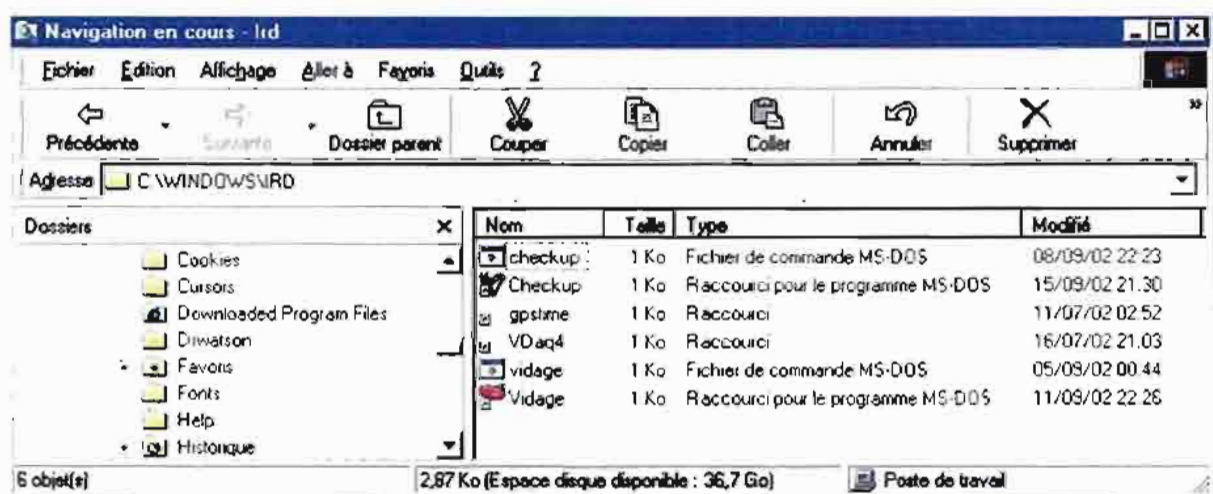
Navigation en cours - Ird

Fichier Edition Affichage Aller à Favoris Outils ?

Précédente Suivante Dossier parent Couper Copier Coller Annuler Supprimer

Adresse C:\WINDOWS\IRD

Dossiers

Cookies
Cursors
Downloaded Program Files
Drwatson
Favoris
Fonts
Help
Historique

| Nom | Taille | Type | Modifié |
|---|---|---|---|
| checkup | 1 Ko | Fichier de commande MS-DOS | 08/09/02 22:23 |
| Checkup | 1 Ko | Raccourci pour le programme MS-DOS | 15/09/02 21:30 |
| gpstime | 1 Ko | Raccourci | 11/07/02 02:52 |
| VDaq4 | 1 Ko | Raccourci | 16/07/02 21:03 |
| vidage | 1 Ko | Fichier de commande MS-DOS | 05/09/02 00:44 |
| Vidage | 1 Ko | Raccourci pour le programme MS-DOS | 11/09/02 22:26 |

6 objet(s)
2,87 Ko (Espace disque disponible : 36,7 Go)
Poste de travail